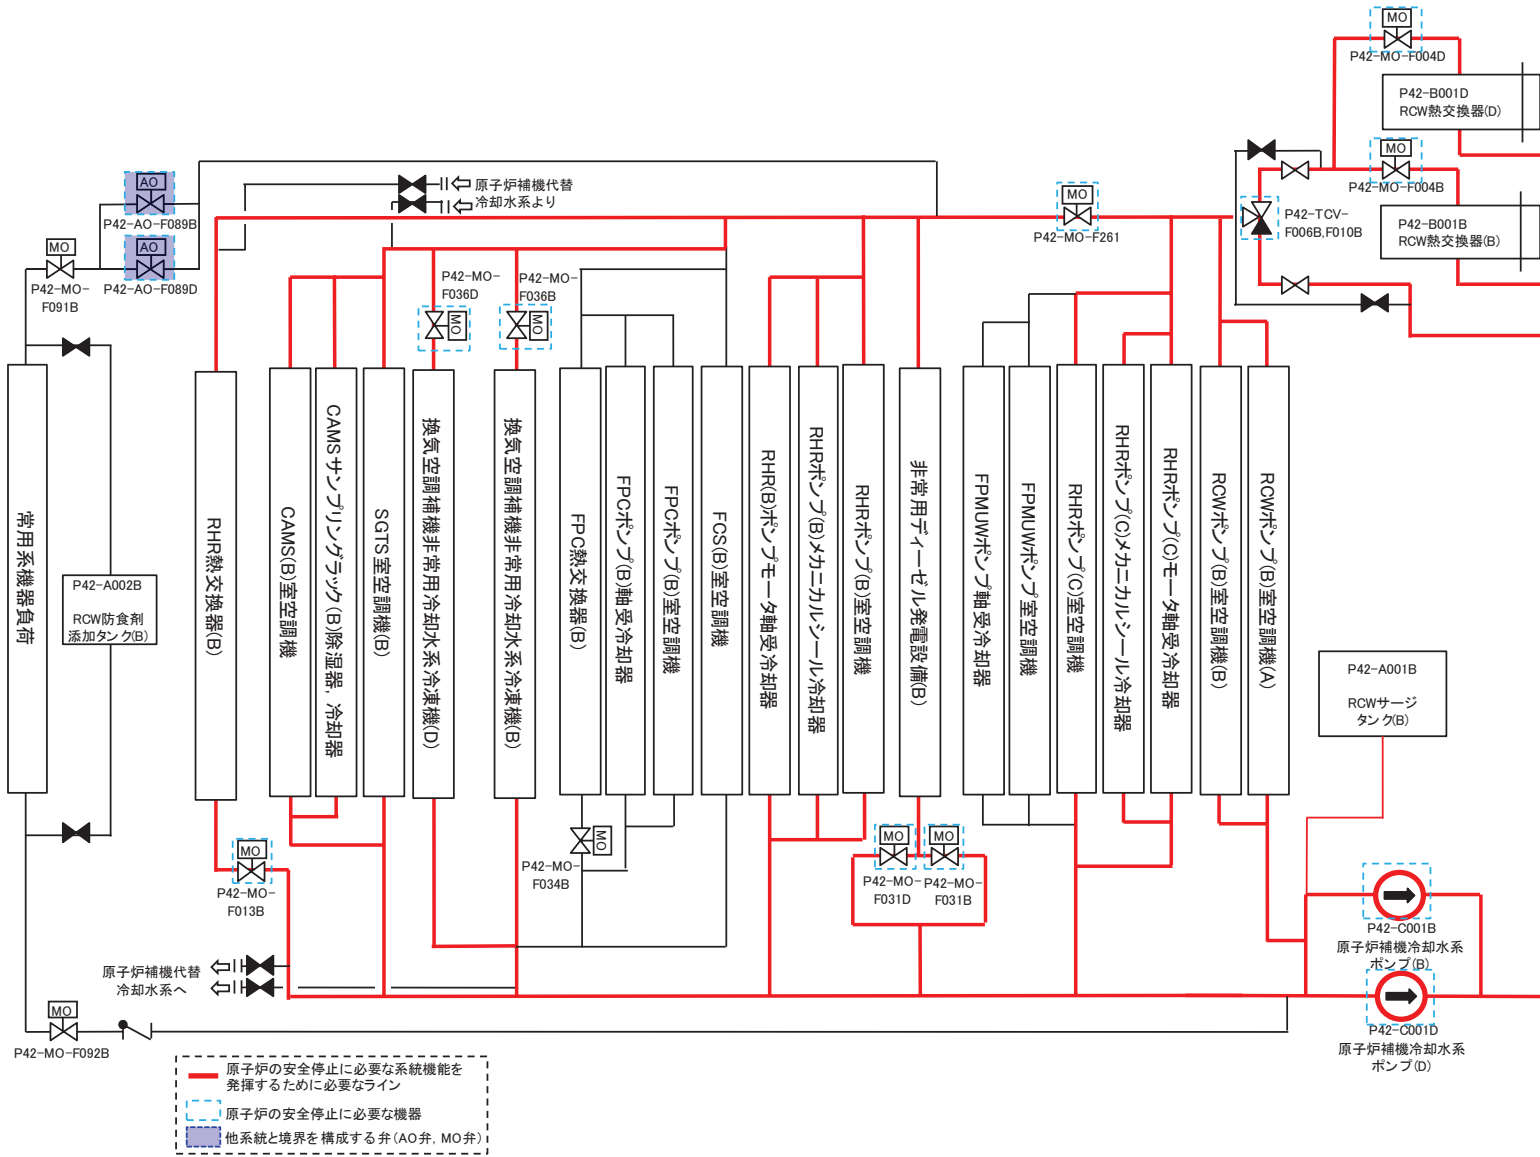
MO
P42-MO-F004D
P42-B001D
RCW熱交換器(D)
MO
P42-MO-F004B
P42-TCV-F006B,F010B
P42-B001B
RCW熱交換器(B)
MO
P42-MO-F261
AO
P42-AO-F089B
AO
P42-AO-F089D
MO
P42-MO-F091B
原子炉補機代替冷却水系より
P42-MO-F036D
MO
P42-MO-F036B
MO
常用系機器負荷
P42-A002B
RCW防食剤添加タンク(B)
RHR熱交換器(B)
CAMS(B)室空調機
CAMSサンプリングラック(B)除湿器, 冷却器
SGTS室空調機(B)
換気空調補機非常用冷却水系冷凍機(D)
換気空調補機非常用冷却水系冷凍機(B)
FPC熱交換器(B)
FPCポンプ(B)軸受冷却器
FPCポンプ(B)室空調機
FCS(B)室空調機
RHR(B)ポンプモータ軸受冷却器
RHRポンプ(B)メカニカルシール冷却器
RHRポンプ(B)室空調機
非常用ディーゼル発電設備(B)
FPMUWポンプ軸受冷却器
FPMUWポンプ室空調機
RHRポンプ(C)室空調機
RHRポンプ(C)メカニカルシール冷却器
RHRポンプ(C)モータ軸受冷却器
RCWポンプ(B)室空調機(B)
RCWポンプ(B)室空調機(A)
P42-A001B
RCWサージタンク(B)
MO
P42-MO-F013B
MO
P42-MO-F034B
MO
P42-MO-F031D
MO
P42-MO-F031B
P42-C001B
原子炉補機冷却水系ポンプ(B)
P42-C001D
原子炉補機冷却水系ポンプ(D)
原子炉補機代替冷却水系へ
MO
P42-MO-F092B
原子炉の安全停止に必要な系統機能を発揮するために必要なライン
原子炉の安全停止に必要な機器
他系統と境界を構成する弁(AO弁, MO弁)